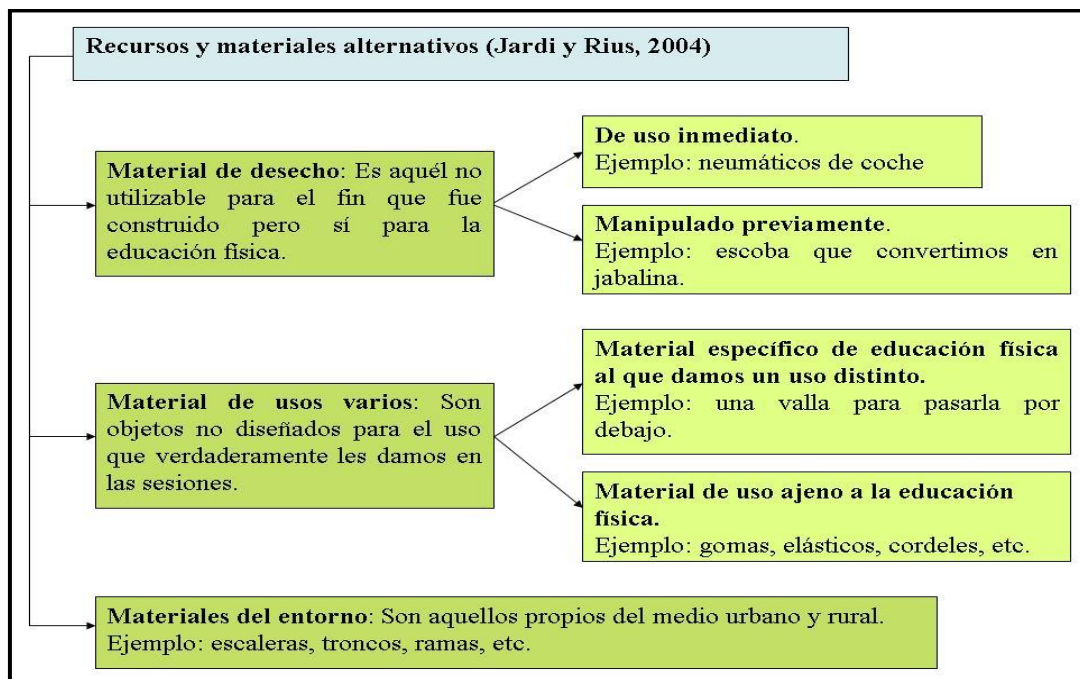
Recursos y materiales alternativos (Jardi y Rius, 2004)

Material de desecho: Es aquél no utilizable para el fin que fue construido pero sí para la educación física.

De uso inmediato.
Ejemplo: neumáticos de coche

Manipulado previamente.
Ejemplo: escoba que convertimos en jabalina.

Material de usos varios: Son objetos no diseñados para el uso que verdaderamente les damos en las sesiones.

Material específico de educación física al que damos un uso distinto.
Ejemplo: una valla para pasarla por debajo.

Material de uso ajeno a la educación física.
Ejemplo: gomas, elásticos, cordeles, etc.

Materiales del entorno: Son aquellos propios del medio urbano y rural.
Ejemplo: escaleras, troncos, ramas, etc.